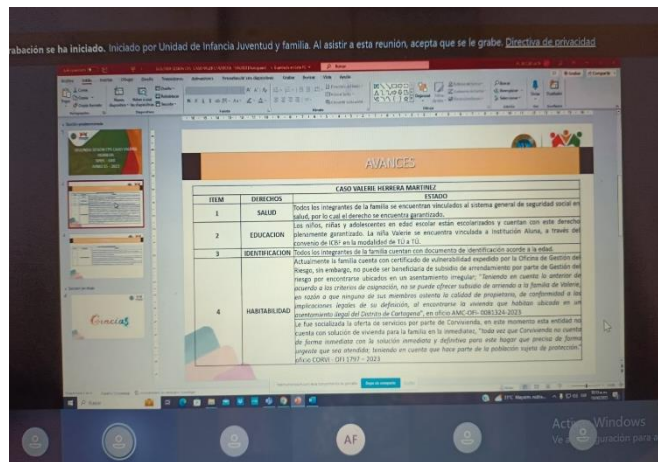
rabación se ha iniciado. Iniciado por Unidad de Infancia Juventud y familia. Al asistir a esta reunión, acepta que se le grabe. Directiva de privacidad

AVANCES

CASO VALERIE HERRERA MARTINEZ

| ITEM | DERECHOS | ESTADO |
|---|---|---|
| 1 | SALUD | Todos los integrantes de la familia se encuentran vinculados al sistema general de seguridad social en salud, por lo cual el derecho se encuentra garantizado. |
| 2 | EDUCACION | Los niños, niñas y adolescentes en edad escolar están escolarizados y cuentan con este derecho plenamente garantizado. La niña Valerie se encuentra vinculada a Institución Aluna, a través del convenio de ICBF en la modalidad de TÚ a TÚ. |
| 3 | IDENTIFICACION | Todos los integrantes de la familia cuentan con documento de identificación acorde a la edad. |
| 4 | HABITABILIDAD | Actualmente la familia cuenta con certificado de vulnerabilidad expedido por la Oficina de Gestión del Riesgo, sin embargo, no puede ser beneficiaria de subsidio de arrendamiento por parte de Gestión del riesgo por encontrarse ubicados en un asentamiento irregular; "Teniendo en cuenta lo anterior de acuerdo a los criterios de asignación, no se puede ofrecer subsidio de arriendo a la familia de Valerie, en razón a que ninguno de sus miembros ostenta la calidad de propietario, de conformidad a las implicaciones legales de su definición, al encontrarse la vivienda que habitan ubicada en un asentamiento ilegal del Distrito de Cartagena", en oficio AMC-OFI-0081524-2023. Le fue socializada la oferta de servicios por parte de Corvivienda, en este momento esta entidad no cuenta con solución de vivienda para la familia en lo inmediato, "toda vez que Corvivienda no cuenta de forma inmediata con la solución inmediata y definitiva para este hogar que precisa de forma urgente que sea atendido; teniendo en cuenta que hace parte de la población sujeta de protección" oficio CORVI - OFI 1797 - 2023 |

Gracias

AF

Activar Windows
Ve a configuración para a